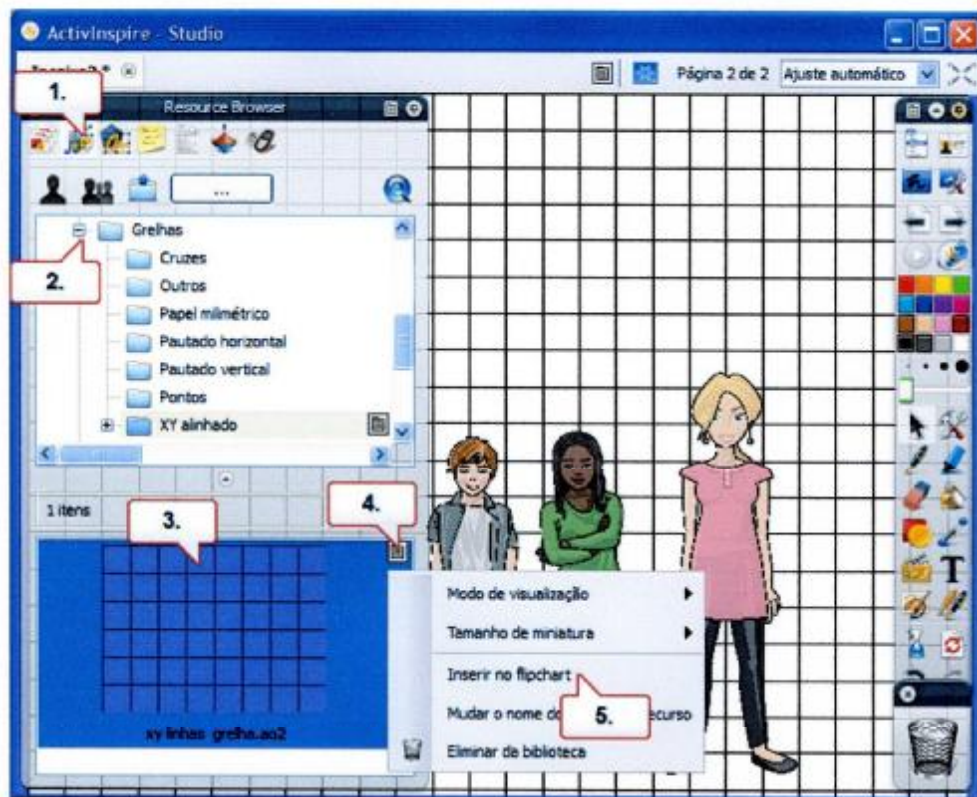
ActivInspire - Studio

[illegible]

Página 2 de 2 Ajuste automático

1.

Resource Browser

...

Grelhas

2.

Cruzes

Outros

Papel milimétrico

Pautado horizontal

Pautado vertical

Pontos

XY alinhado

1 itens

3.

4.

xy linhas grelha.as2

Modo de visualização

Tamanho de miniatura

Inserir no flipchart

Mudar o nome do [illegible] recurso

5.

Eliminar da biblioteca

T